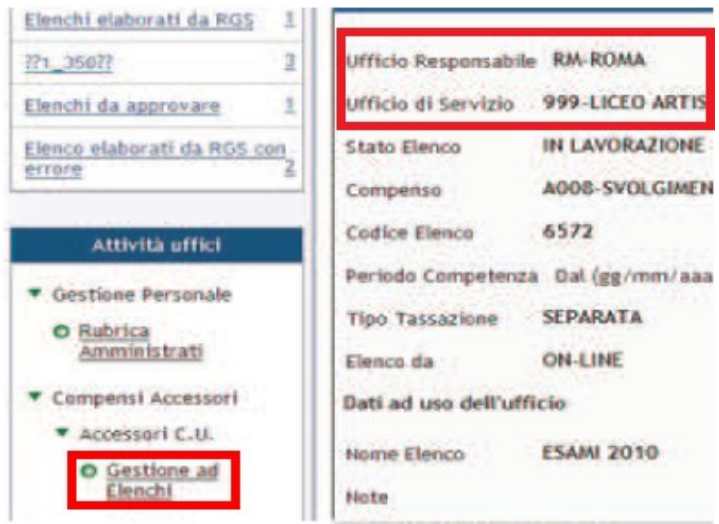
Elenchi elaborati da RGS 1
??1_350?? 3
Elenchi da approvare 1
Elenco elaborati da RGS con errore 2

Attività uffici

▼ Gestione Personale
Rubrica Amministrati

▼ Compensi Accessori
▼ Accessori C.U.
Gestione ad Elenchi

| | |
|---|---|
| Ufficio Responsabile | RM-ROMA |
| Ufficio di Servizio | 999-LICEO ARTIS |
| Stato Elenco | IN LAVORAZIONE |
| Compenso | A008-SVOLGIMEN |
| Codice Elenco | 6572 |
| Periodo Competenza | Dal (gg/mm/aaa |
| Tipo Tassazione | SEPARATA |
| Elenco da | ON-LINE |

Dati ad uso dell'ufficio

| | |
|---|---|
| Nome Elenco | ESAMI 2010 |
| Note | |